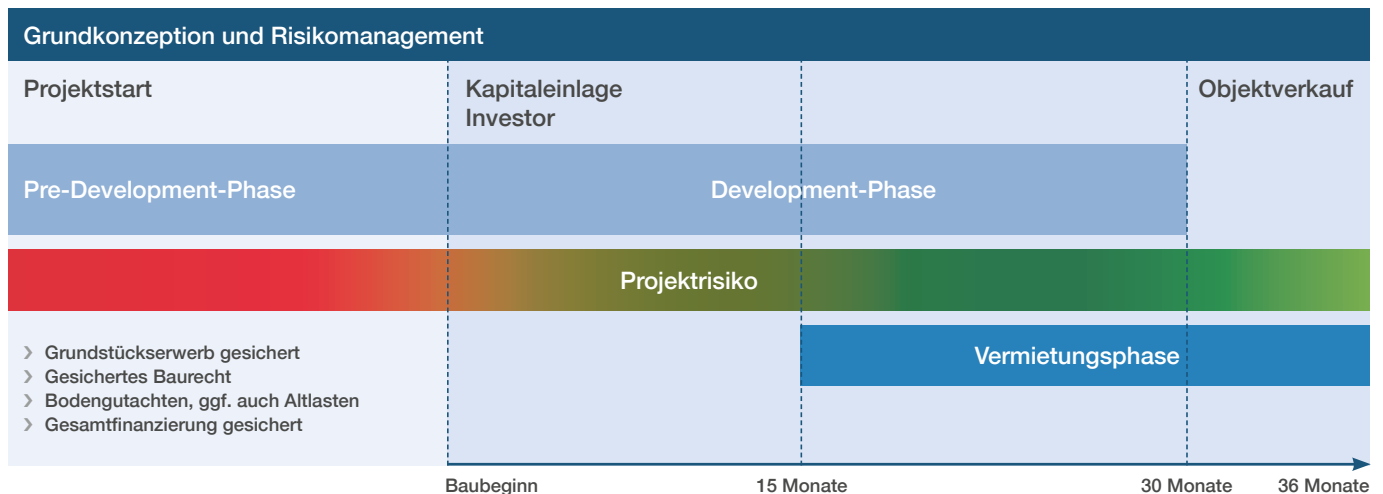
Grundkonzeption und Risikomanagement

Projektstart

Kapitaleinlage Investor

Objektverkauf

Pre-Development-Phase

Development-Phase

Projektrisiko

› Grundstückserwerb gesichert
› Gesichertes Baurecht
› Bodengutachten, ggf. auch Altlasten
› Gesamtfinanzierung gesichert

Vermietungsphase

Baubeginn

15 Monate

30 Monate

36 Monate